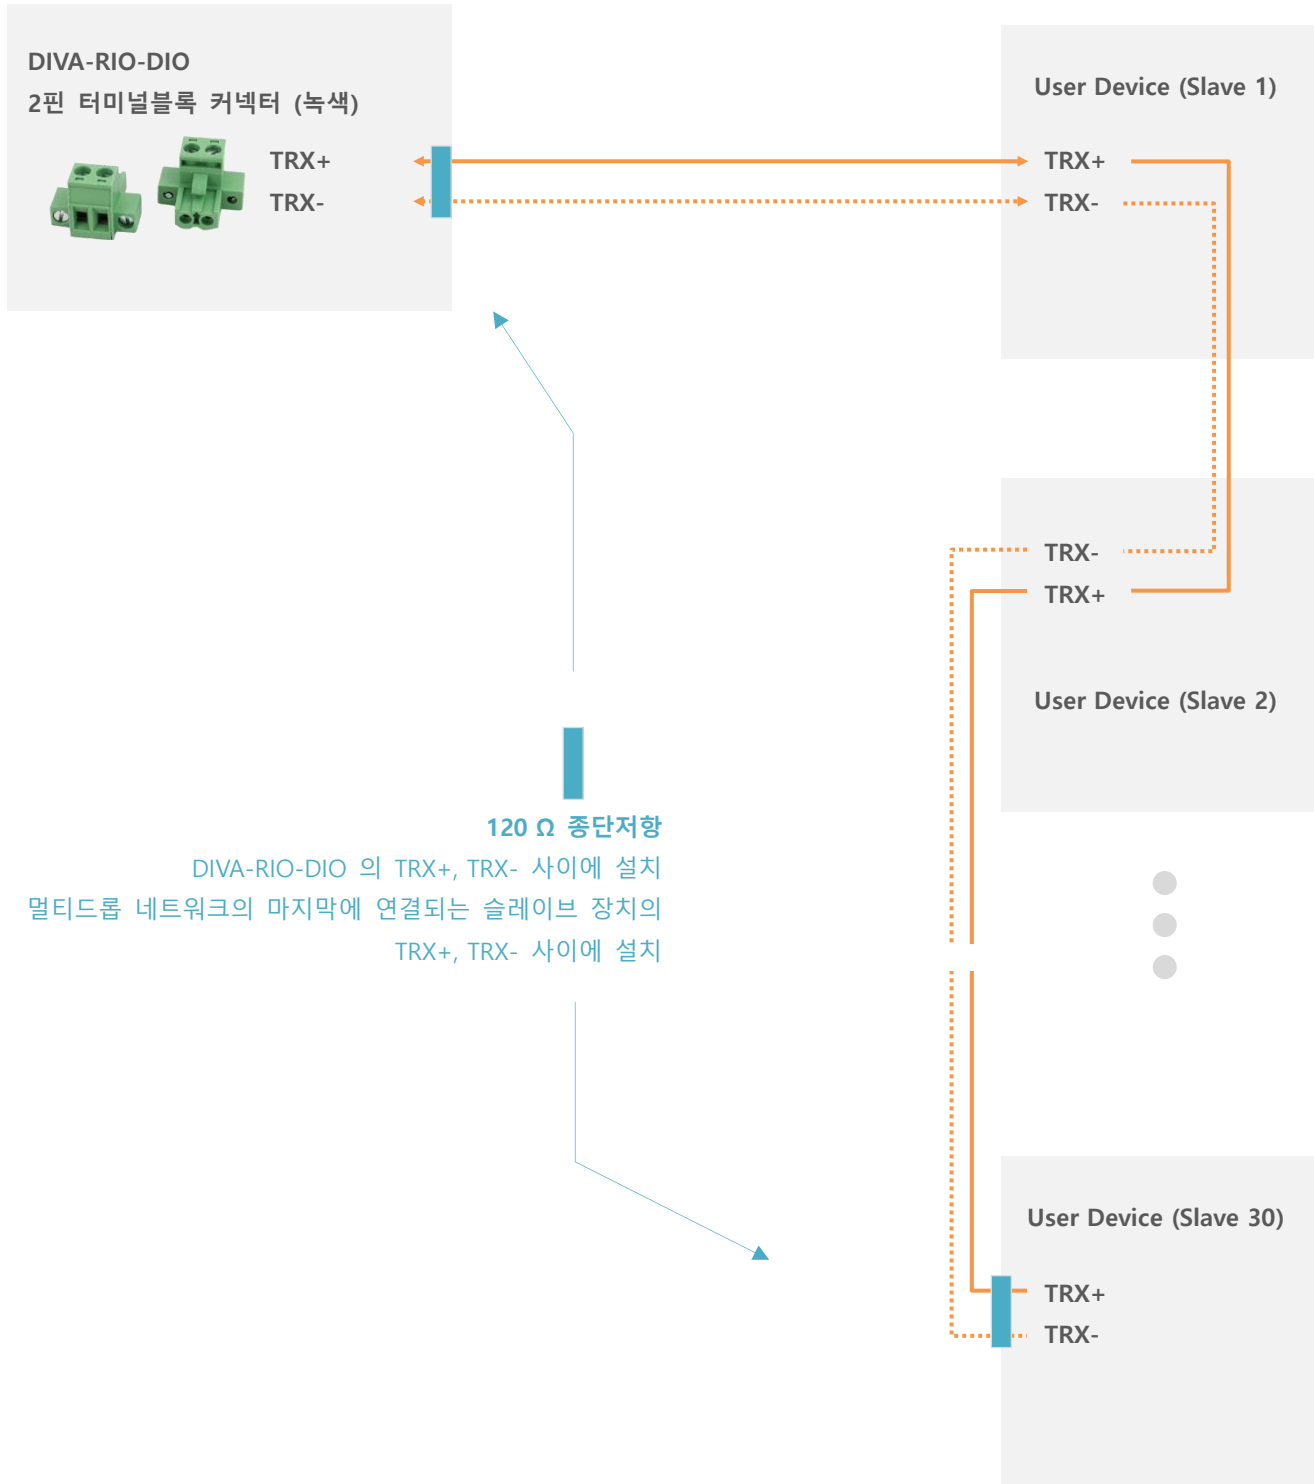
DIVA-RIO-DIO
2핀 터미널블록 커넥터 (녹색)

TRX+
TRX-

User Device (Slave 1)

TRX+
TRX-

TRX-
TRX+

User Device (Slave 2)

120 Ω 종단저항
DIVA-RIO-DIO 의 TRX+, TRX- 사이에 설치
멀티드롭 네트워크의 마지막에 연결되는 슬레이브 장치의 TRX+, TRX- 사이에 설치

User Device (Slave 30)

TRX+
TRX-